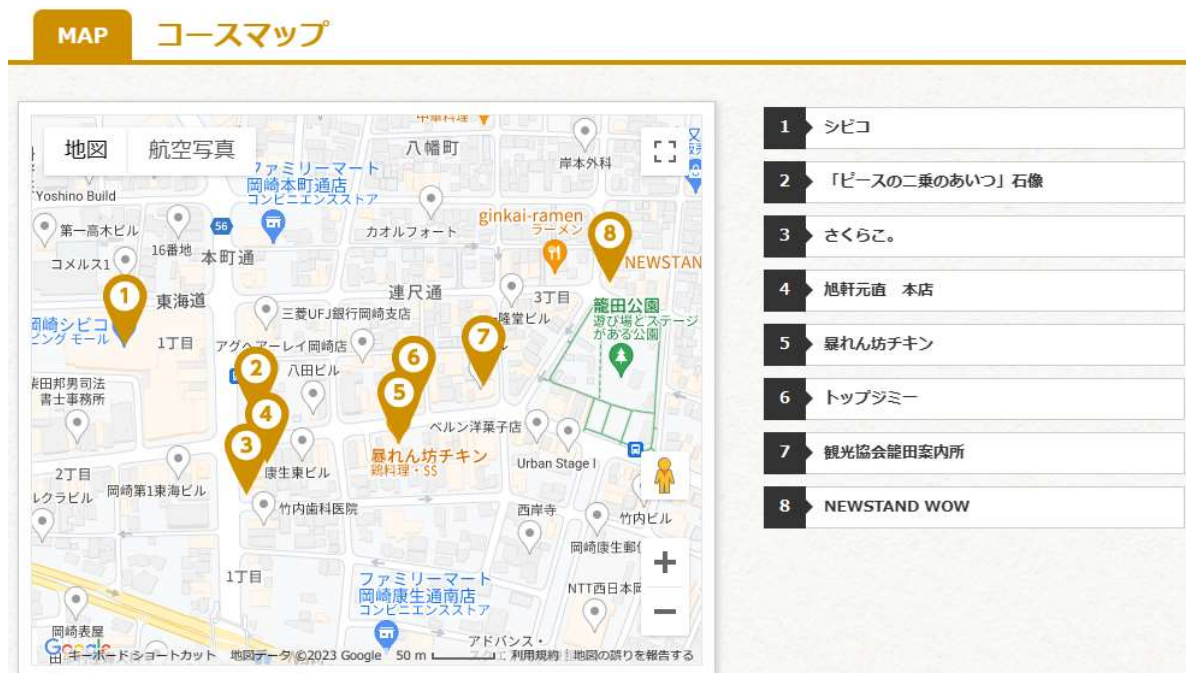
MAP コースマップ

地図 航空写真

八幡町
ファミリーマート
岡崎本町通店
コンビニエンスストア
岸本外科
Yoshino Build
第一高木ビル
16番地
56
カオルフォート
ginkai-ramen
ラーメン
コメルス1
本町通
8
NEWSTAN
1
東海道
連尺通
3丁目
三菱UFJ銀行岡崎支店
籠田公園
遊び場とステージがある公園
岡崎シビコ
ピング モール
隆堂ビル
1丁目
アゲハアーレイ岡崎店
7
6
2
八田ビル
田邦男司法書士事務所
5
4
ベルン洋菓子店
3
暴れん坊チキン
鶏料理・SS
康生東ビル
Urban Stage I
2丁目
ルクラビル
岡崎第1東海ビル
竹内歯科医院
西岸寺
竹内ビル
岡崎康生郵
1丁目
ファミリーマート
岡崎康生通南店
コンビニエンスストア
NTT西日本
岡崎表屋
アドバンス・
Google
キーボードショートカット 地図データ ©2023 Google 50 m 利用規約 地図の誤りを報告する

1 シビコ
2 「ピースの二乗のあいつ」石像
3 さくらこ。
4 旭軒元直 本店
5 暴れん坊チキン
6 トップジミー
7 観光協会籠田案内所
8 NEWSTAND WOW